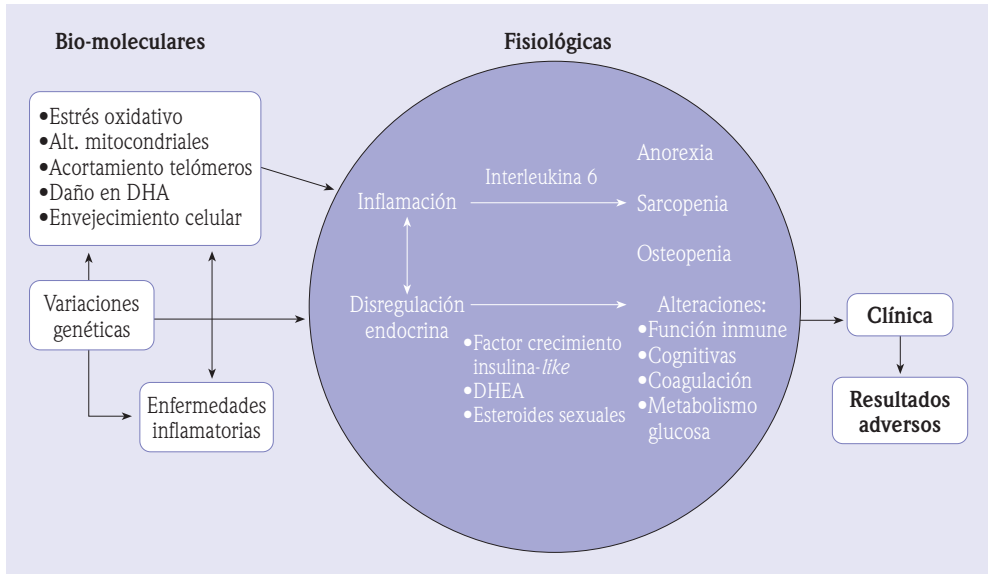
Bio-moleculares

Fisiológicas

•Estrés oxidativo
•Alt. mitocondriales
•Acortamiento telómeros
•Daño en DHA
•Envejecimiento celular

Variaciones genéticas

Enfermedades inflamatorias

Inflamación

Interleukina 6

Anorexia

Sarcopenia

Osteopenia

Disregulación endocrina

•Factor crecimiento insulina-*like*
•DHEA
•Esteroides sexuales

Alteraciones:
•Función inmune
•Cognitivas
•Coagulación
•Metabolismo glucosa

Clínica

Resultados adversos